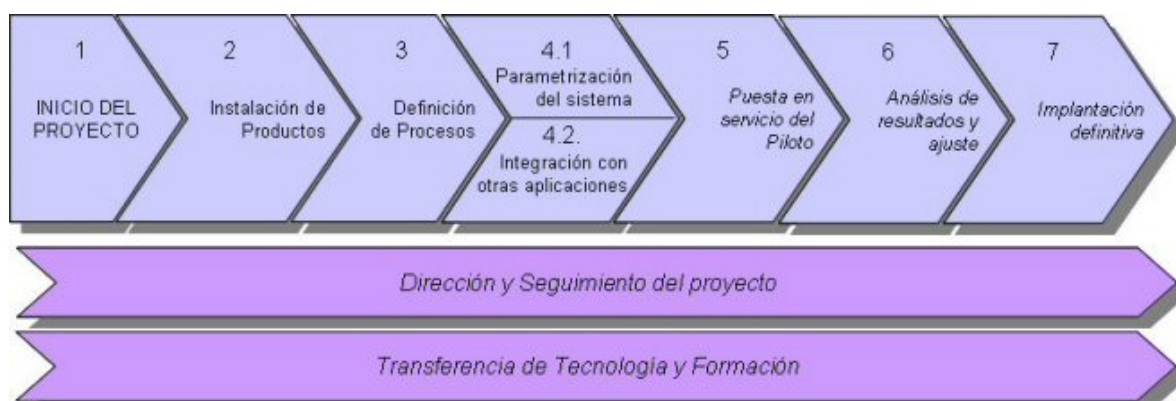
1
INICIO DEL PROYECTO

2
Instalación de Productos

3
Definición de Procesos

4.1
Parametrización del sistema

4.2.
Integración con otras aplicaciones

5
Puesta en servicio del Piloto

6
Análisis de resultados y ajuste

7
Implantación definitiva

Dirección y Seguimiento del proyecto

Transferencia de Tecnología y Formación